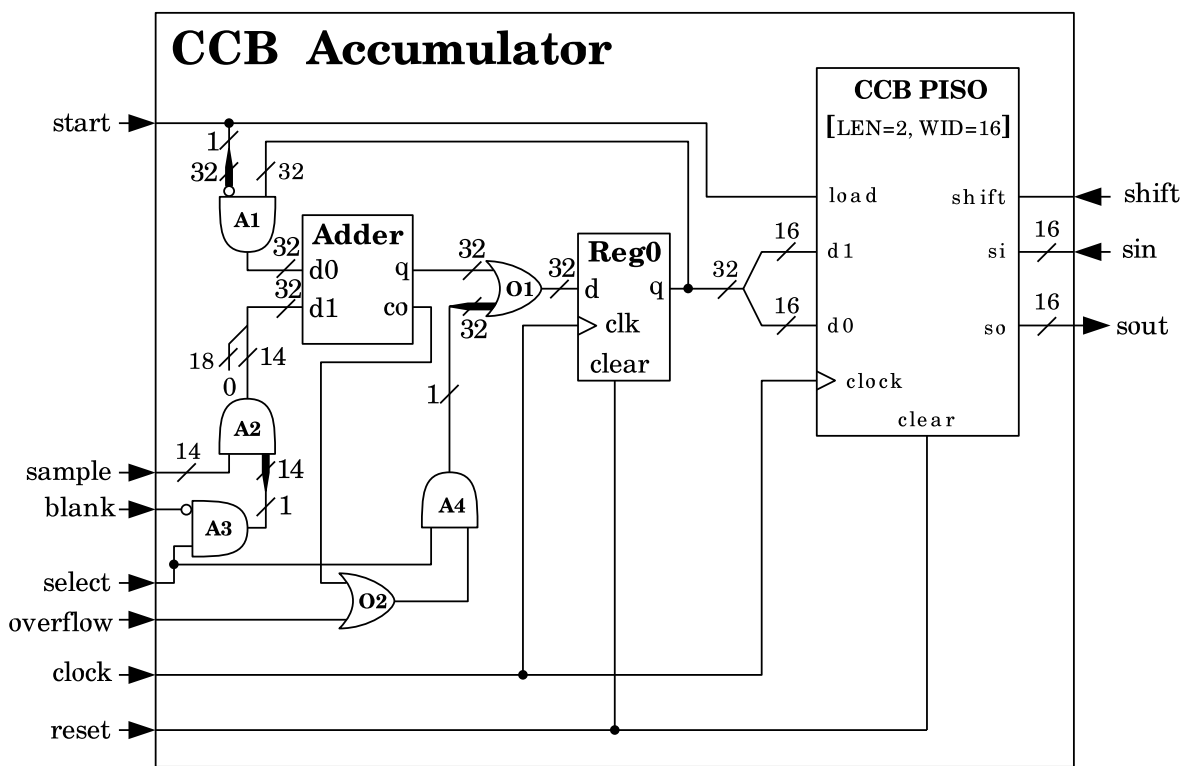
CCB Accumulator

start
sample
blank
select
overflow
clock
reset

1
32
32
A1
32
Adder
d0
q
32
d1
co
32
O1
32
Reg0
d
q
clk
clear
32
18
14
0
A2
14
14
A3
1
1
A4
O2

CCB PISO
[LEN=2, WID=16]
load
shift
16
d1
si
16
16
d0
so
16
clock
clear

shift
sin
sout